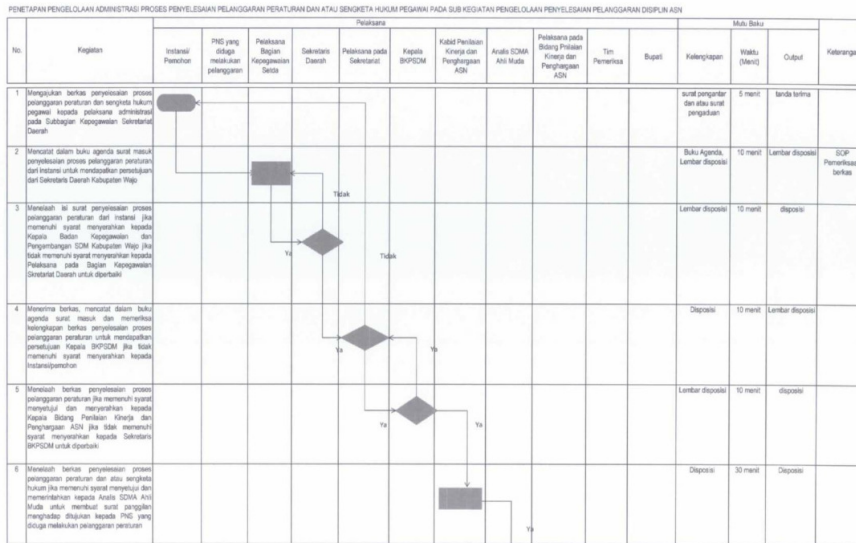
PENETAPAN PENGELOLAAN ADMINISTRASI PROSES PENYELESAIAN PELANGGARAN PERATURAN DAN ATAU SENGKETA HUKUM PEGAWAI PADA SUB KEGIATAN PENGELOLAAN PENYELESAIAN PELANGGARAN DISIPLIN ASN

| No. | Kegiatan | Instansi Pemohon | PNS yang diduga melakukan pelanggaran | Pelaksana Bagian Kepegawaian Setda | Sekretaris Daerah | Pelaksana pada Sekretariat | Kepala BKPSDM | Kabid Penilaian Kinerja dan Penghargaan ASN | Analis SDMA Ahli Muda | Pelaksana pada Bidang Penilaian Kinerja dan Penghargaan ASN | Tim Pemeriksa | Bupati | Kelengkapan | Waktu (Menit) | Output | Keterangan |
|---|---|---|---|---|---|---|---|---|---|---|---|---|---|---|---|---|
| 1 | Mengajukan berkas penyelesaian proses pelanggaran peraturan dan sengketa hukum pegawai kepada pelaksana administrasi pada Subbagian Kepegawaian Sekretariat Daerah | | | | | | | | | | | | surat pengantar dan atau surat pengaduan | 5 menit | tanda terima | |
| 2 | Mencatat dalam buku agenda surat masuk penyelesaian proses pelanggaran peraturan dari instansi untuk mendapatkan persetujuan dari Sekretaris Daerah Kabupaten Wajo | | | | Tidak | | | | | | | | Buku Agenda, Lembar disposisi | 10 menit | Lembar disposisi | SOP Pemeriksaan berkas |
| 3 | Menelaah isi surat penyelesaian proses pelanggaran peraturan dari instansi jika memenuhi syarat menyerahkan kepada Kepala Badan Kepegawaian dan Pengembangan SDM Kabupaten Wajo jika tidak memenuhi syarat menyerahkan kepada Pelaksana pada Bagian Kepegawaian Skretariat Daerah untuk diperbaiki | | | | Ya | Tidak | | | | | | | Lembar disposisi | 10 menit | disposisi | |
| 4 | Menerima berkas, mencatat dalam buku agenda surat masuk dan memeriksa kelengkapan berkas penyelesaian proses pelanggaran peraturan untuk mendapatkan persetujuan Kepala BKPSDM jika tidak memenuhi syarat menyerahkan kepada Instansi/pemohon | | | | | Ya | Ya | | | | | | Disposisi | 10 menit | Lembar disposisi | |
| 5 | Menelaah berkas penyelesaian proses pelanggaran peraturan jika memenuhi syarat menyetujui dan menyerahkan kepada Kepala Bidang Penilaian Kinerja dan Penghargaan ASN jika tidak memenuhi syarat menyerahkan kepada Sekretaris BKPSDM untuk diperbaiki | | | | | | Ya | Ya | | | | | Lembar disposisi | 10 menit | disposisi | |
| 6 | Menelaah berkas penyelesaian proses pelanggaran peraturan dan atau sengketa hukum jika memenuhi syarat menyetujui dan memerintahkan kepada Analis SDMA Ahli Muda untuk membuat surat panggilan menghadap ditujukan kepada PNS yang diduga melakukan pelanggaran peraturan | | | | | | | | Ya | | | | Disposisi | 30 menit | Disposisi | |